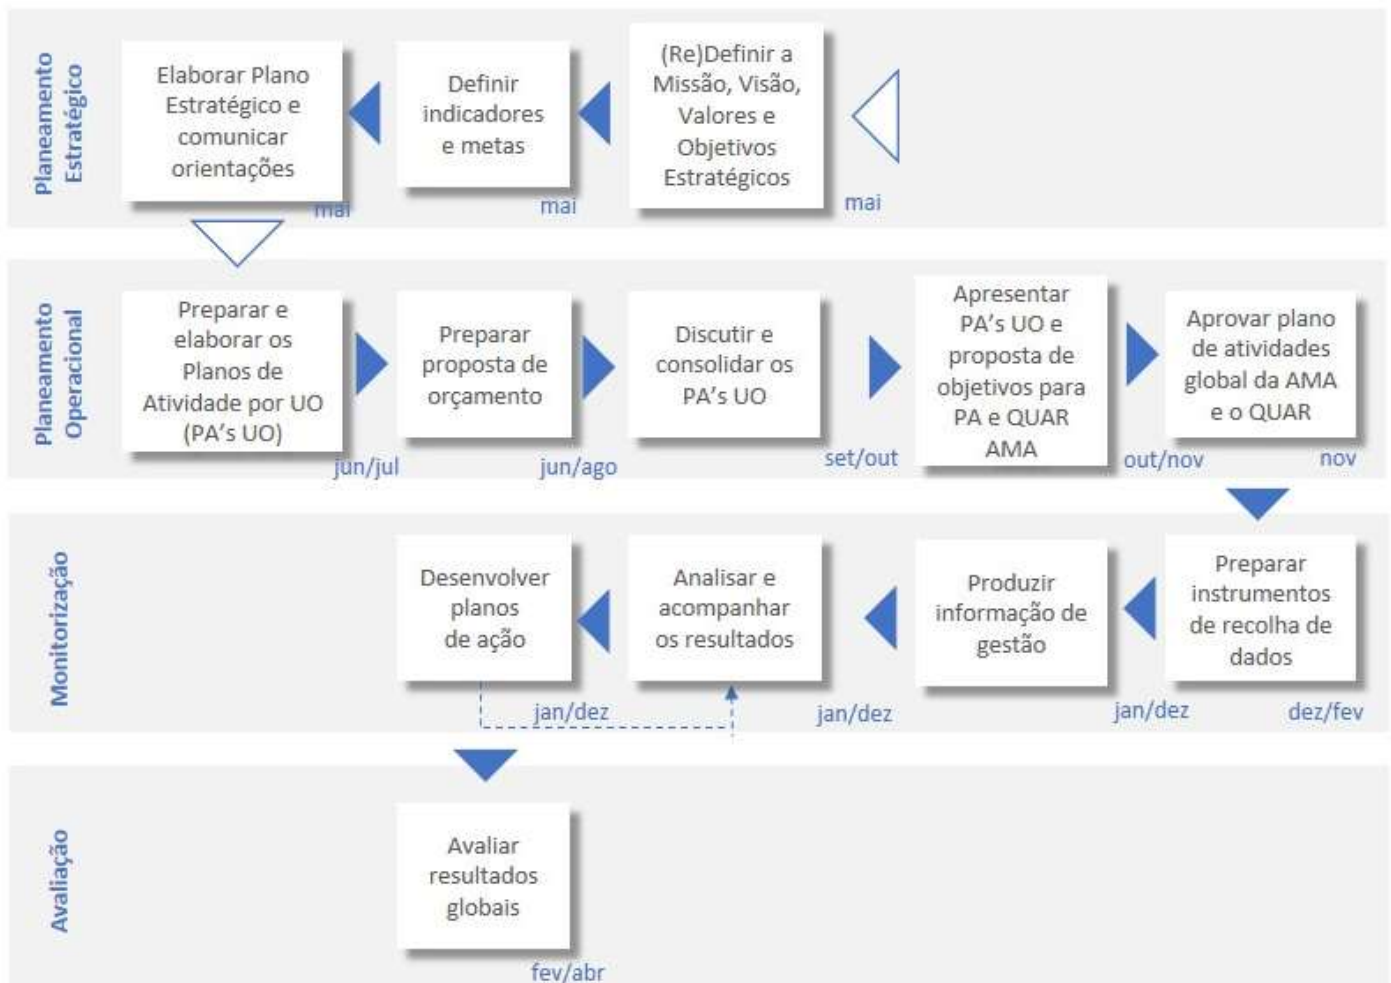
Planeamento Estratégico

(Re)Definir a Missão, Visão, Valores e Objetivos Estratégicos
mai

Definir indicadores e metas
mai

Elaborar Plano Estratégico e comunicar orientações
mai

Planeamento Operacional

Preparar e elaborar os Planos de Atividade por UO (PA's UO)
jun/jul

Preparar proposta de orçamento
jun/ago

Discutir e consolidar os PA's UO
set/out

Apresentar PA's UO e proposta de objetivos para PA e QUAR AMA
out/nov

Aprovar plano de atividades global da AMA e o QUAR
nov

Monitorização

Preparar instrumentos de recolha de dados
dez/fev

Produzir informação de gestão
jan/dez

Analisar e acompanhar os resultados
jan/dez

Desenvolver planos de ação
jan/dez

Avaliação

Avaliar resultados globais
fev/abr